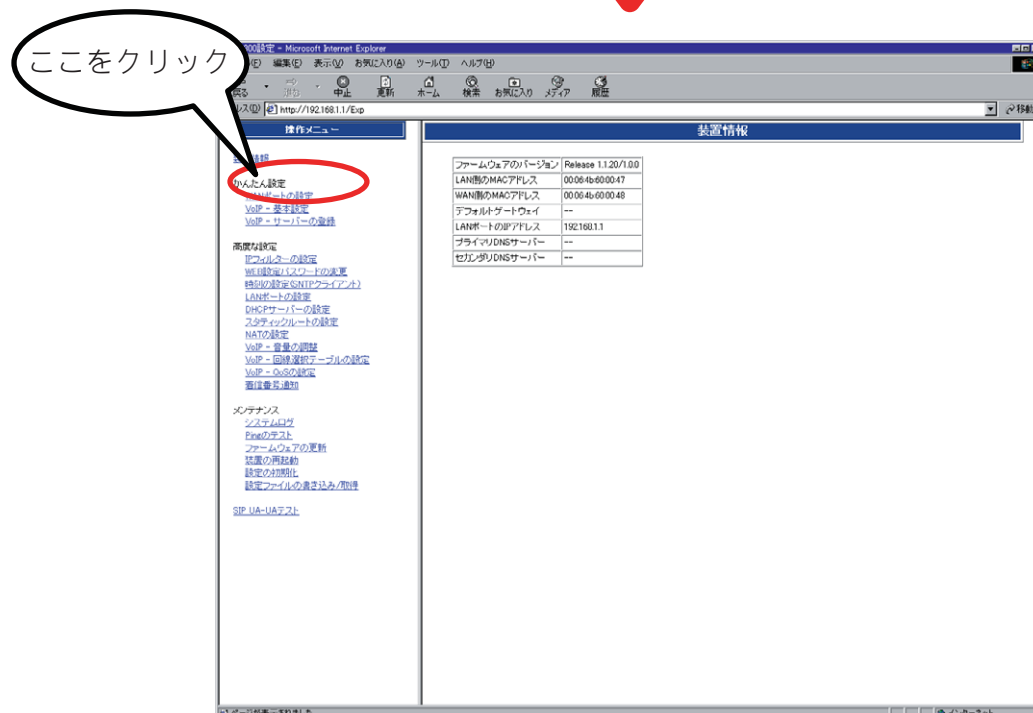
ここをクリック

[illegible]00設定 - Microsoft Internet Explorer
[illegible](E) 編集(E) 表示(V) お気に入り(A) ツール(T) ヘルプ(H)
戻る 進む 中止 更新 ホーム 検索 お気に入り メディア 履歴
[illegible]レス(D) http://192.168.1.1/Exp
移動

操作メニュー

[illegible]情報

かんたん設定
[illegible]ポートの設定
VoIP - 基本設定
VoIP - サーバーの登録

高度な設定
IPフィルターの設定
WEB設定パスワードの変更
時刻の設定(SNTPクライアント)
LANポートの設定
DHCPサーバーの設定
スタティックルートの設定
NATの設定
VoIP - 音量の調整
VoIP - 回線選択テーブルの設定
VoIP - QoSの設定
着信番号通知

メンテナンス
システムログ
Pingのテスト
ファームウェアの更新
装置の再起動
設定の初期化
設定ファイルの書き込み/取得

SIP UA-UAテスト

装置情報

| ファームウェアのバージョン | Release 1.1.20/1.0.0 |
|---|---|
| LAN側のMACアドレス | 00:06:4b:60:00:47 |
| WAN側のMACアドレス | 00:06:4b:60:00:48 |
| デフォルトゲートウェイ | -- |
| LANポートのIPアドレス | 192.168.1.1 |
| プライマリDNSサーバー | -- |
| セカンダリDNSサーバー | -- |

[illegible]